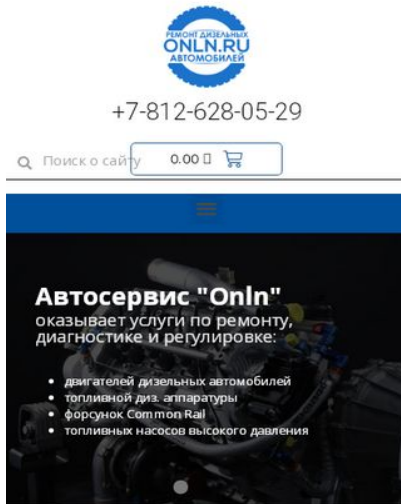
РЕМОНТ ДИЗЕЛЬНЫХ
ONLN.RU
АВТОМОБИЛЕЙ

+7-812-628-05-29

Поиск о сайту

0.00 ₽

Автосервис "Onln"
оказывает услуги по ремонту, диагностике и регулировке:

- двигателей дизельных автомобилей
- топливной диз. аппаратуры
- форсунок Common Rail
- топливных насосов высокого давления